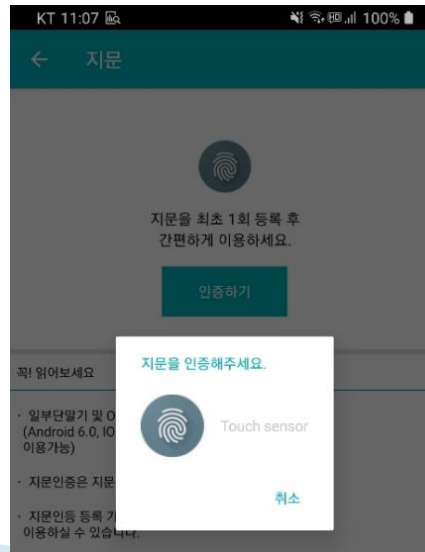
KT 11:07
100%

← 지문

지문을 최초 1회 등록 후 간편하게 이용하세요.

인증하기

꼭! 읽어보세요

· 일부단말기 및 O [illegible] (Android 6.0, IO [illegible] 이용가능)

· 지문인증은 지문 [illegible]

· 지문인증 등록 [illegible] 이용하실 수 있습니다.

지문을 인증해주세요.

Touch sensor

취소